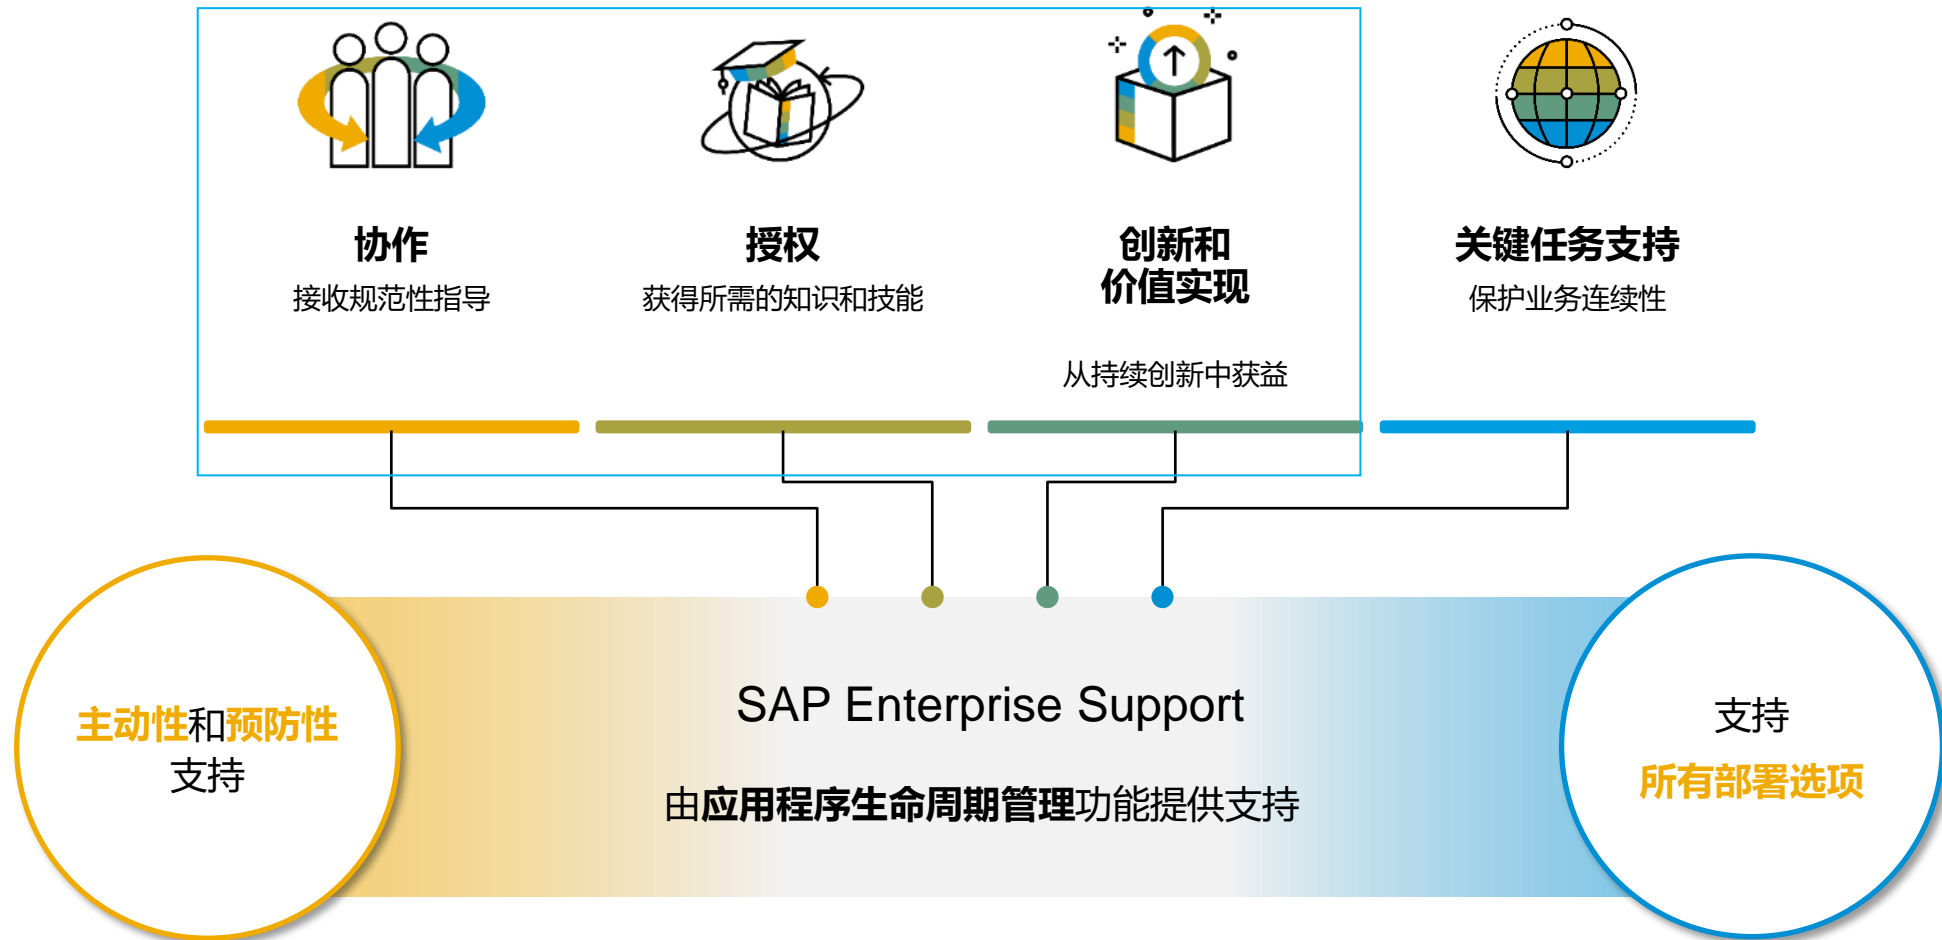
协作
接收规范性指导

授权
获得所需的知识和技能

创新和
价值实现
从持续创新中获益

关键任务支持
保护业务连续性

主动性和预防性
支持

SAP Enterprise Support
由应用程序生命周期管理功能提供支持

支持
所有部署选项